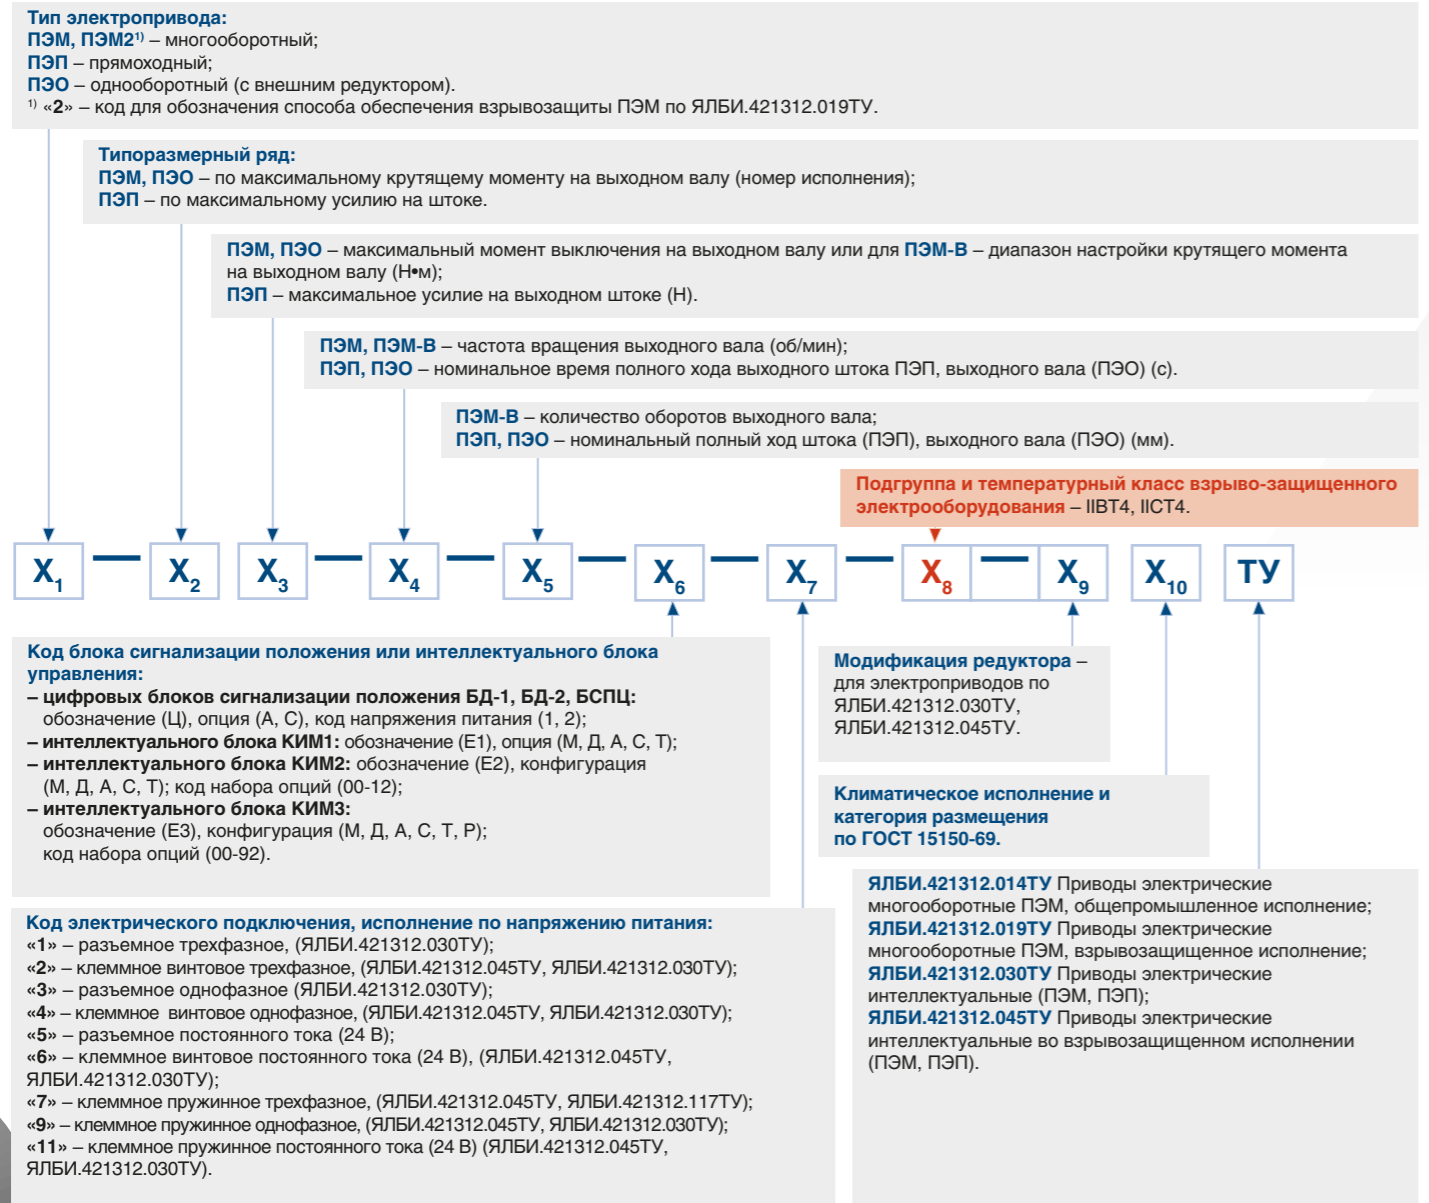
Тип электропривода:
ПЭМ, ПЭМ2$^{1)}$ – многооборотный;
ПЭП – прямоходный;
ПЭО – однооборотный (с внешним редуктором).
$^{1)}$ «2» – код для обозначения способа обеспечения взрывозащиты ПЭМ по ЯЛБИ.421312.019ТУ.

Типоразмерный ряд:
ПЭМ, ПЭО – по максимальному крутящему моменту на выходном валу (номер исполнения);
ПЭП – по максимальному усилию на штоке.

ПЭМ, ПЭО – максимальный момент выключения на выходном валу или для ПЭМ-В – диапазон настройки крутящего момента на выходном валу (Н•м);
ПЭП – максимальное усилие на выходном штоке (Н).

ПЭМ, ПЭМ-В – частота вращения выходного вала (об/мин);
ПЭП, ПЭО – номинальное время полного хода выходного штока ПЭП, выходного вала (ПЭО) (с).

ПЭМ-В – количество оборотов выходного вала;
ПЭП, ПЭО – номинальный полный ход штока (ПЭП), выходного вала (ПЭО) (мм).

Подгруппа и температурный класс взрыво-защищенного электрооборудования – IIBT4, IICT4.

$X_1$ — $X_2$ — $X_3$ — $X_4$ — $X_5$ — $X_6$ — $X_7$ — $X_8$ — $X_9$ $X_{10}$ ТУ

Код блока сигнализации положения или интеллектуального блока управления:
– цифровых блоков сигнализации положения БД-1, БД-2, БСПЦ: обозначение (Ц), опция (А, С), код напряжения питания (1, 2);
– интеллектуального блока КИМ1: обозначение (Е1), опция (М, Д, А, С, Т);
– интеллектуального блока КИМ2: обозначение (Е2), конфигурация (М, Д, А, С, Т); код набора опций (00-12);
– интеллектуального блока КИМ3: обозначение (Е3), конфигурация (М, Д, А, С, Т, Р); код набора опций (00-92).

Модификация редуктора – для электроприводов по ЯЛБИ.421312.030ТУ, ЯЛБИ.421312.045ТУ.

Климатическое исполнение и категория размещения по ГОСТ 15150-69.

Код электрического подключения, исполнение по напряжению питания:
«1» – разъемное трехфазное, (ЯЛБИ.421312.030ТУ);
«2» – клеммное винтовое трехфазное, (ЯЛБИ.421312.045ТУ, ЯЛБИ.421312.030ТУ);
«3» – разъемное однофазное (ЯЛБИ.421312.030ТУ);
«4» – клеммное винтовое однофазное, (ЯЛБИ.421312.045ТУ, ЯЛБИ.421312.030ТУ);
«5» – разъемное постоянного тока (24 В);
«6» – клеммное винтовое постоянного тока (24 В), (ЯЛБИ.421312.045ТУ, ЯЛБИ.421312.030ТУ);
«7» – клеммное пружинное трехфазное, (ЯЛБИ.421312.045ТУ, ЯЛБИ.421312.117ТУ);
«9» – клеммное пружинное однофазное, (ЯЛБИ.421312.045ТУ, ЯЛБИ.421312.030ТУ);
«11» – клеммное пружинное постоянного тока (24 В) (ЯЛБИ.421312.045ТУ, ЯЛБИ.421312.030ТУ).

ЯЛБИ.421312.014ТУ Приводы электрические многооборотные ПЭМ, общепромышленное исполнение;
ЯЛБИ.421312.019ТУ Приводы электрические многооборотные ПЭМ, взрывозащищенное исполнение;
ЯЛБИ.421312.030ТУ Приводы электрические интеллектуальные (ПЭМ, ПЭП);
ЯЛБИ.421312.045ТУ Приводы электрические интеллектуальные во взрывозащищенном исполнении (ПЭМ, ПЭП).